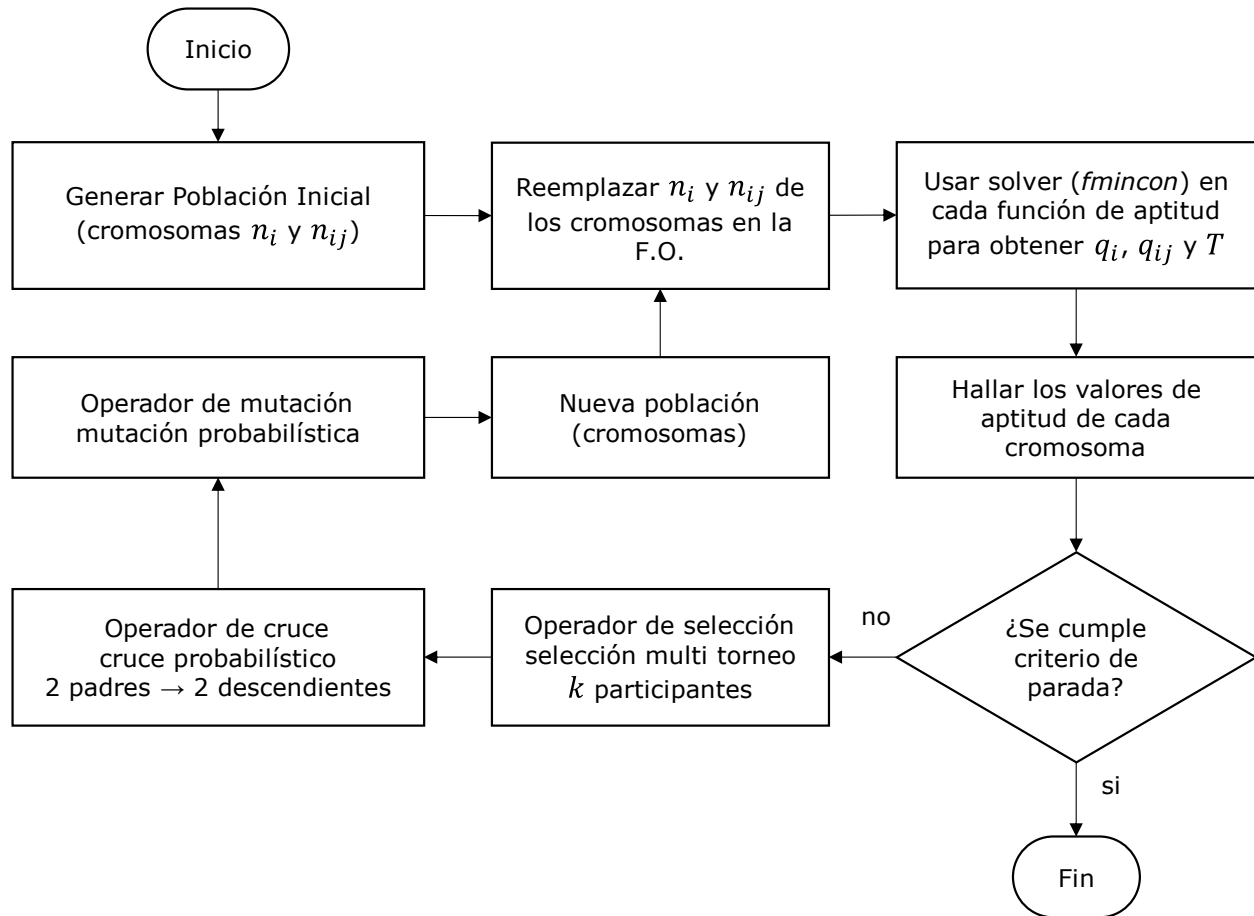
Inicio

Generar Población Inicial (cromosomas $n_i$ y $n_{ij}$)

Reemplazar $n_i$ y $n_{ij}$ de los cromosomas en la F.O.

Usar solver (*fmincon*) en cada función de aptitud para obtener $q_i$, $q_{ij}$ y $T$

Hallar los valores de aptitud de cada cromosoma

¿Se cumple criterio de parada?

no

si

Fin

Operador de selección selección multi torneo $k$ participantes

Operador de cruce cruce probabilístico 2 padres $\rightarrow$ 2 descendientes

Operador de mutación mutación probabilística

Nueva población (cromosomas)